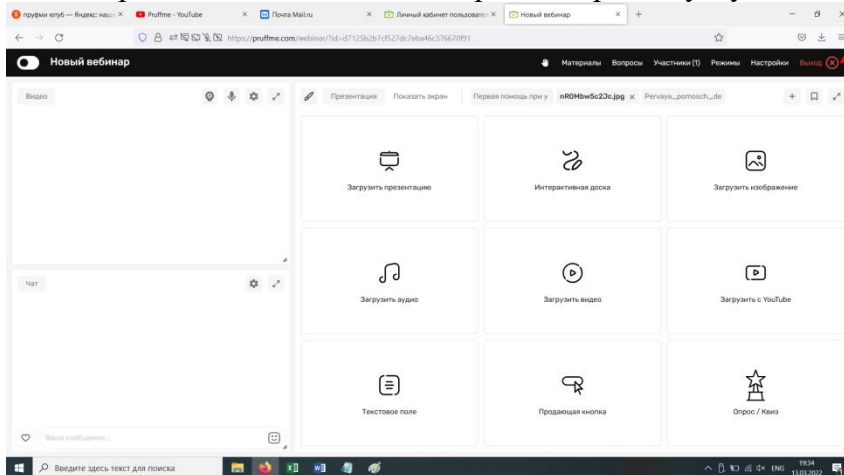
пруфми ютуб — Яндекс: нашл × Pruffme - YouTube × Почта Mail.ru × Личный кабинет пользовател × Новый вебинар × +

https://pruffme.com/webinar/?id=d7125b2b7cf527dc7eba46c376670f91

Новый вебинар

Материалы Вопросы Участники (1) Режимы Настройки Выход

Видео

Презентация Показать экран Первая помощь при у nR0MbwSc2Jc.jpg × Pervaya_pomosch_de

Загрузить презентацию

Интерактивная доска

Загрузить изображение

Чат

Загрузить аудио

Загрузить видео

Загрузить с YouTube

Текстовое поле

Продающая кнопка

Опрос / Квиз

Ваше сообщение...

Введите здесь текст для поиска

ENG 19:34 13.03.2022